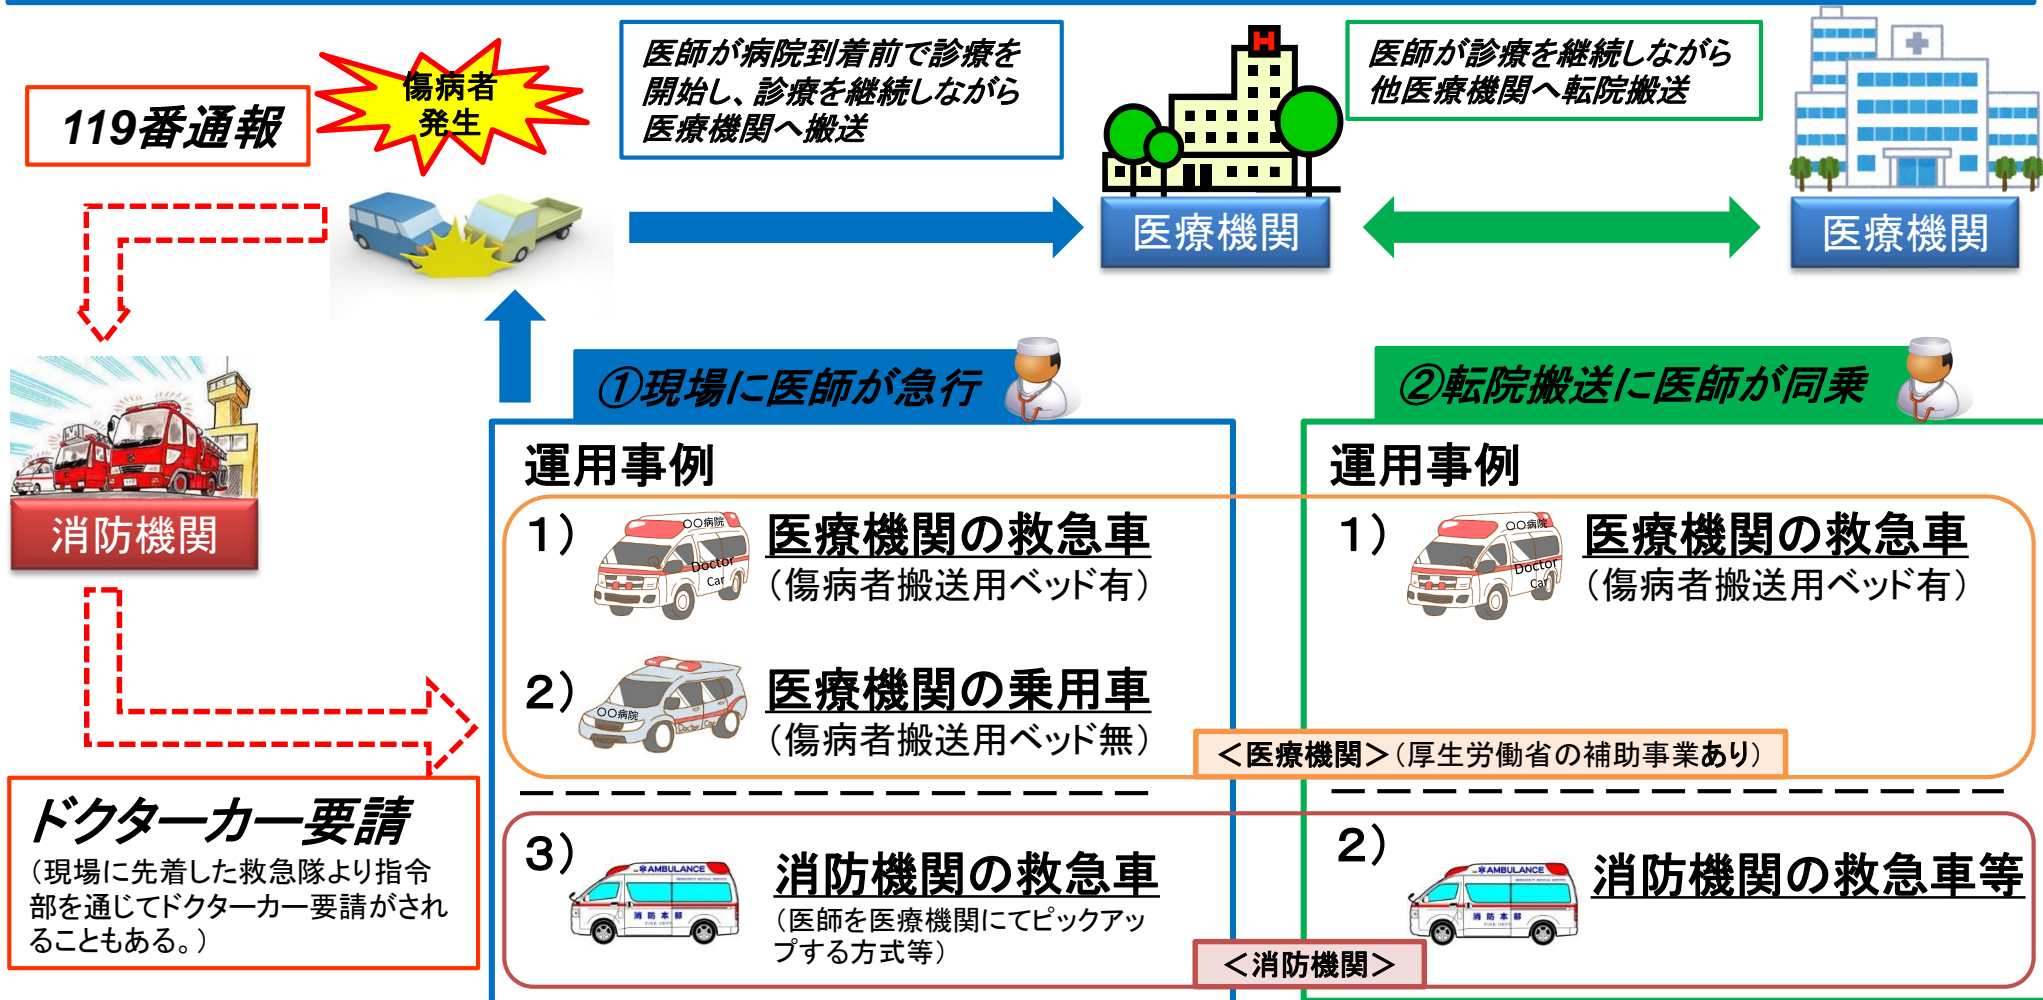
119番通報

傷病者発生

医師が病院到着前で診療を開始し、診療を継続しながら医療機関へ搬送

医療機関

医師が診療を継続しながら他医療機関へ転院搬送

医療機関

消防機関

ドクターカー要請
（現場に先着した救急隊より指令部を通じてドクターカー要請がされることもある。）

①現場に医師が急行

運用事例

1） 医療機関の救急車
（傷病者搬送用ベッド有）

2） 医療機関の乗用車
（傷病者搬送用ベッド無）

3） 消防機関の救急車
（医師を医療機関にてピックアップする方式等）

②転院搬送に医師が同乗

運用事例

1） 医療機関の救急車
（傷病者搬送用ベッド有）

＜医療機関＞（厚生労働省の補助事業あり）

2） 消防機関の救急車等

＜消防機関＞